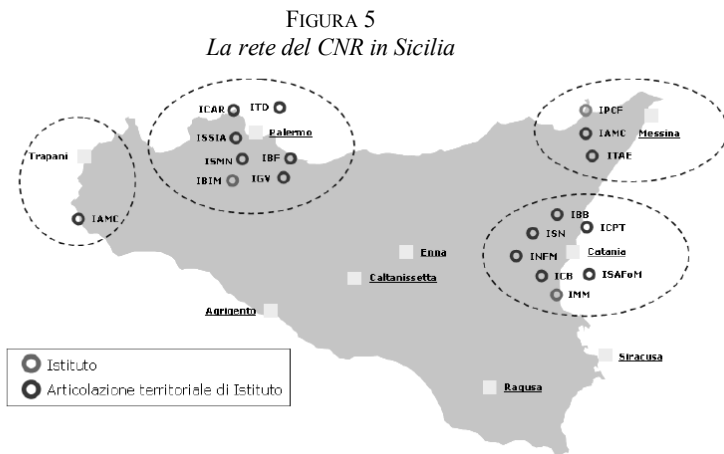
FIGURA 5
*La rete del CNR in Sicilia*

ICAR ITD
ISSIA Palermo
ISMN IBF
IBIM IGV

Trapani

IAMC

IPCF
IAMC Messina
ITAE

IBB
ICPT
ISN
INFM Catania
ICB ISAFoM
IMM

Enna
Caltanissetta
Agrigento
Siracusa
Ragusa

Istituto
Articolazione territoriale di Istituto